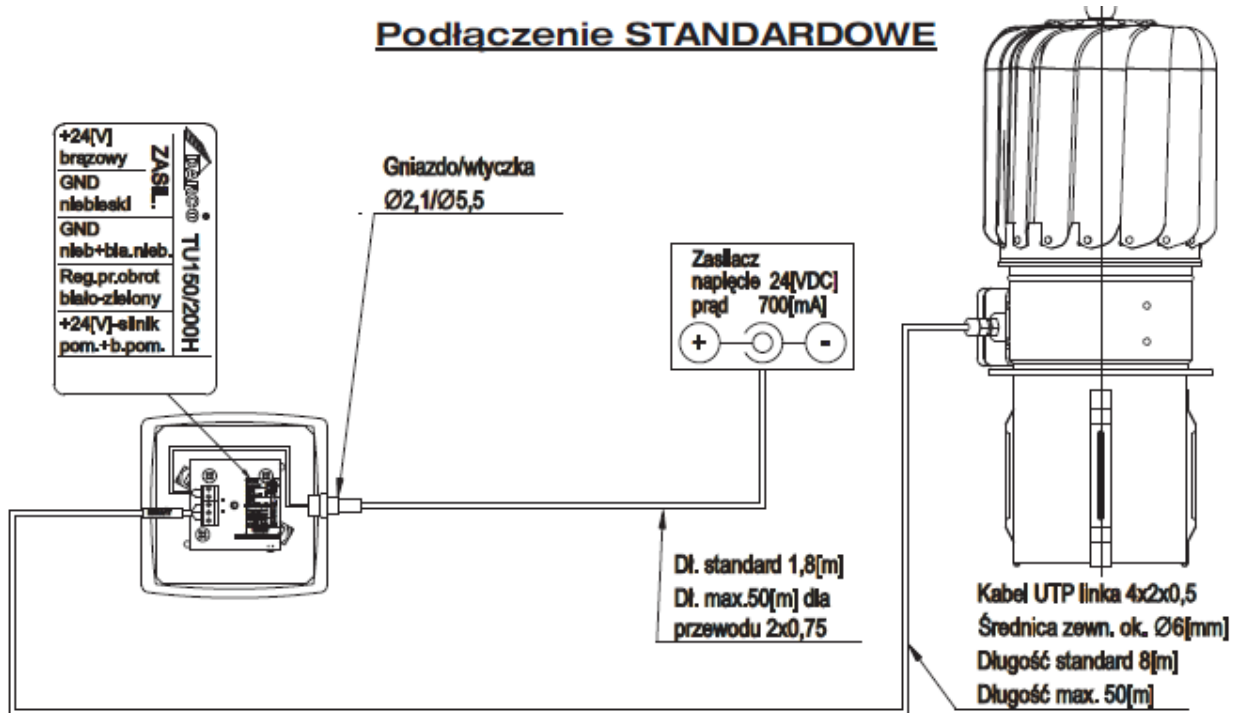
Podłączenie STANDARDOWE

+24[V] brązowy
GND niebieski
GND nieb+bia.nieb.
Reg.pr.obrot biało-zielony
+24[V]-silnik pom.+b.pom.

ZASIL.

TU150/200H

Gniazdo/wtyczka
Ø2,1/Ø5,5

Zasilacz
napięcie 24[VDC]
prąd 700[mA]

+
-

Dł. standard 1,8[m]
Dł. max.50[m] dla przewodu 2x0,75

Kabel UTP linka 4x2x0,5
Średnica zewn. ok. Ø6[mm]
Długość standard 8[m]
Długość max. 50[m]